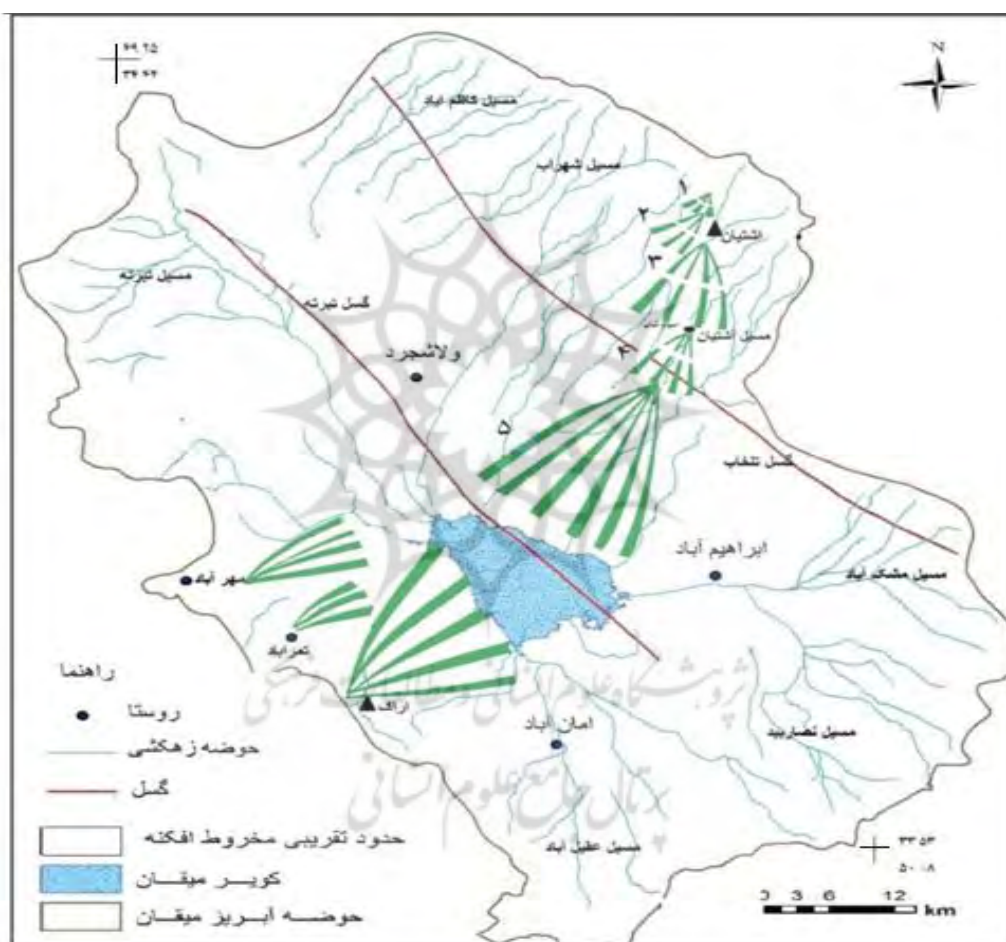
۴۹ ۲۵
۳۴ ۲۴

N

مسیل کاظم آباد

مسیل شهراب

۱
۲
انشیان
۳

مسیل تیرته

گسل تیرته

مسیل انشیان

والانجرد
۴

۵

گسل تلخاب

ابراهیم آباد

مسیل مشک آباد

مهر آباد

تعزآباد

راهنما

روستا

راک

حوضه زهکشی

امان آباد

مسیل نصارین

گسل

حدود تقریبی مخروط افکنه

کویر میقان

حوضه آبریز میقان

مسیل عقیل آباد

۳۳ ۵۴
۵۰ ۰۸

0 3 6 12 km

پژوهشگاه علوم انسانی و مطالعات فرهنگی
پرتال جامع علوم انسانی